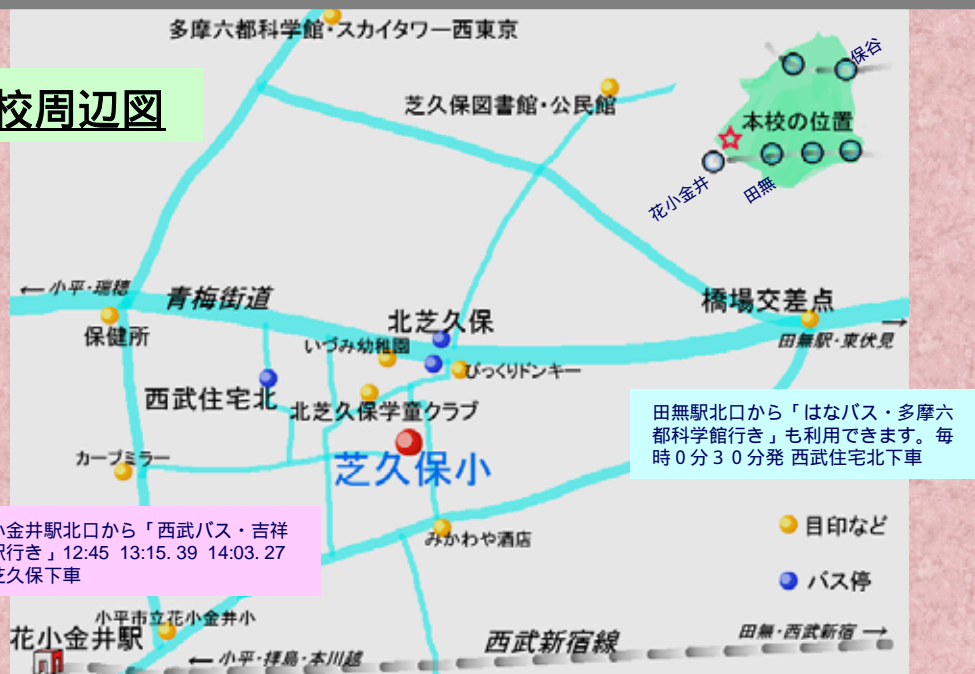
校周辺図

多摩六都科学館・スカイタワー西東京

芝久保図書館・公民館

保谷
本校の位置
花小金井
田無

← 小平・瑞穂
青梅街道
橋場交差点
田無駅・東伏見 →

保健所
北芝久保
いずみ幼稚園
びっくりドンキー
西武住宅北
北芝久保学童クラブ
芝久保小
カーブミラー

田無駅北口から「はなバス・多摩六都科学館行き」も利用できます。毎時０分３０分発 西武住宅北下車

小金井駅北口から「西武バス・吉祥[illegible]駅行き」12:45 13:15. 39 14:03. 27
芝久保下車

みかわや酒店
目印など
バス停

小平市立花小金井小
花小金井駅
西武新宿線
← 小平・拝島・本川越
田無・西武新宿 →